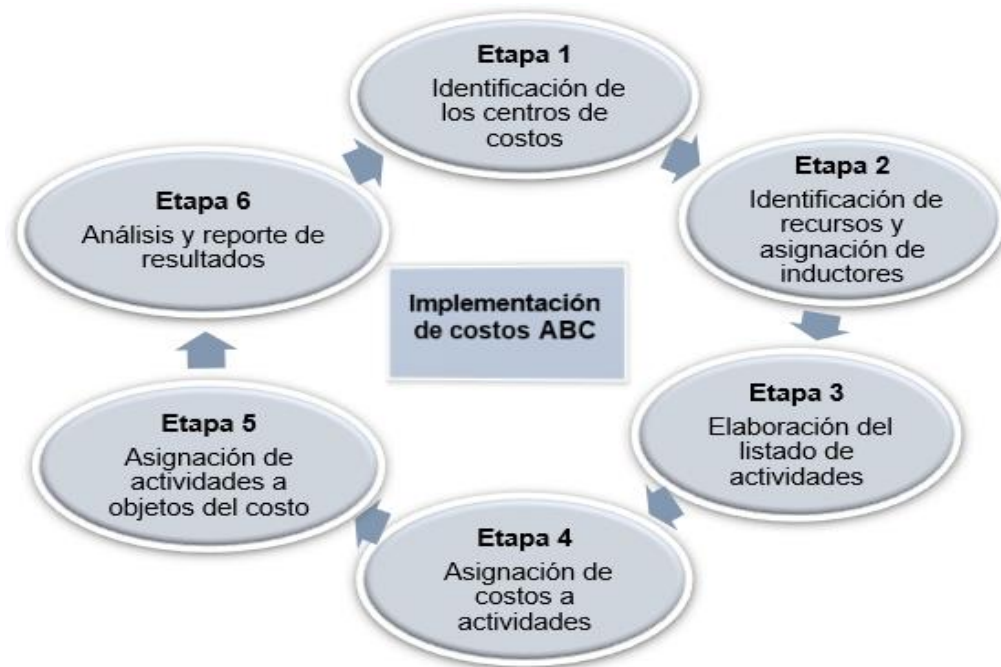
Etapa 1
Identificación de los centros de costos

Etapa 2
Identificación de recursos y asignación de inductores

Etapa 3
Elaboración del listado de actividades

Etapa 4
Asignación de costos a actividades

Etapa 5
Asignación de actividades a objetos del costo

Etapa 6
Análisis y reporte de resultados

Implementación de costos ABC